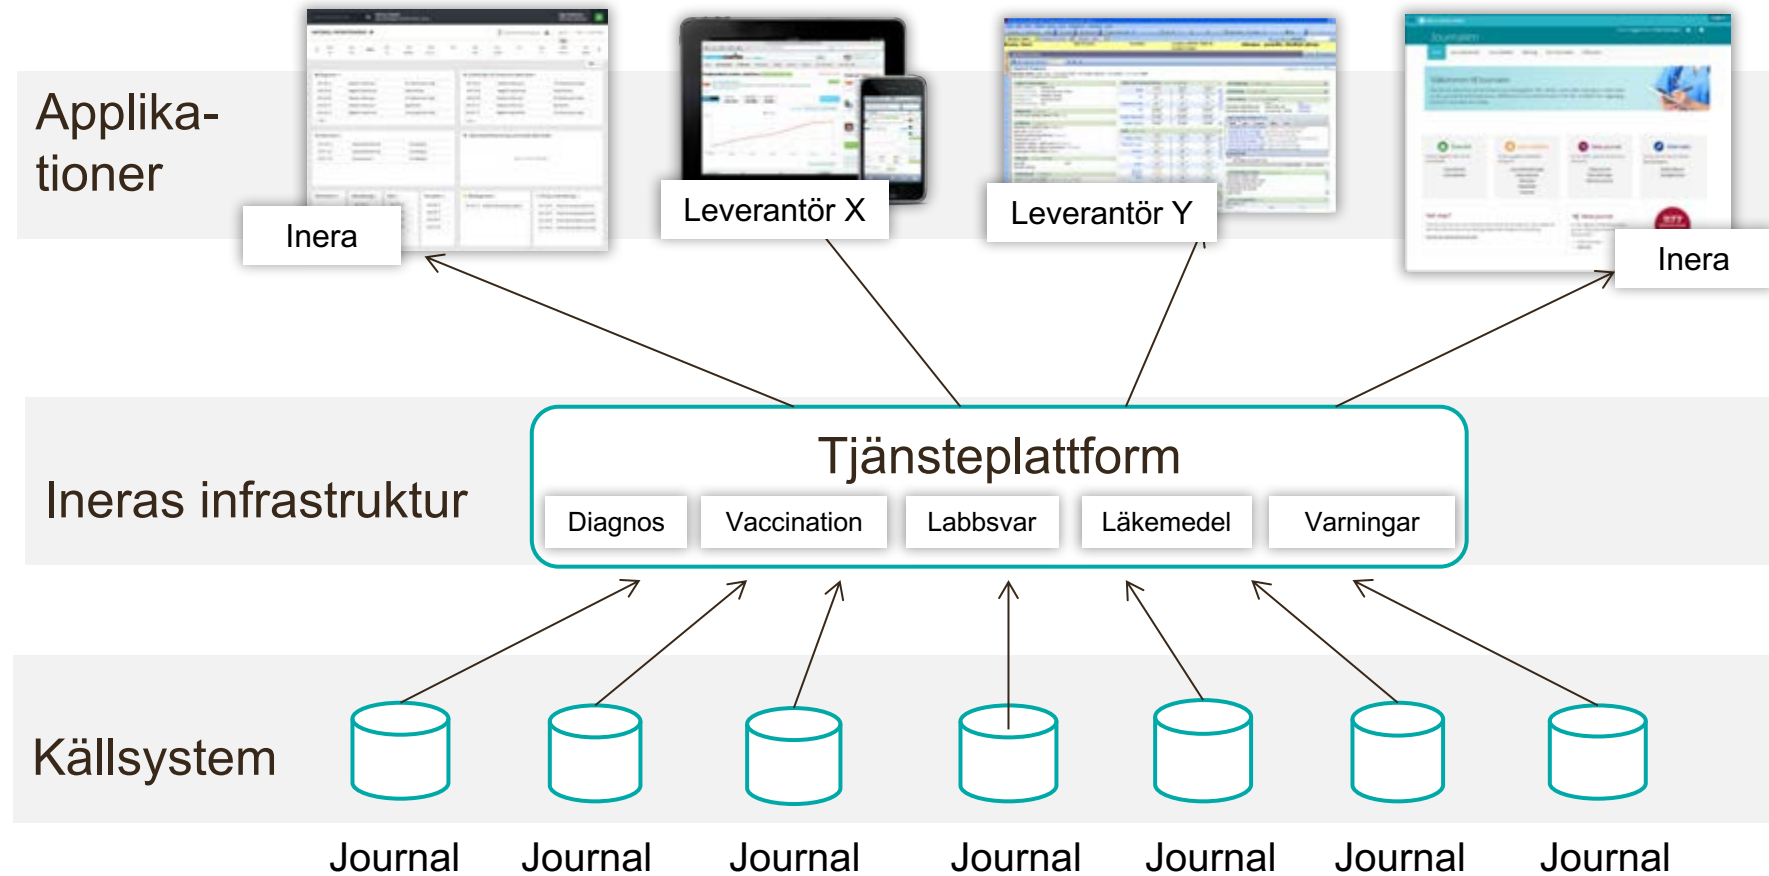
Applikationer

Inera

Leverantör X

Leverantör Y

Inera

Ineras infrastruktur

Tjänsteplattform

Diagnos

Vaccination

Labbsvar

Läkemedel

Varningar

Källsystem

Journal

Journal

Journal

Journal

Journal

Journal

Journal